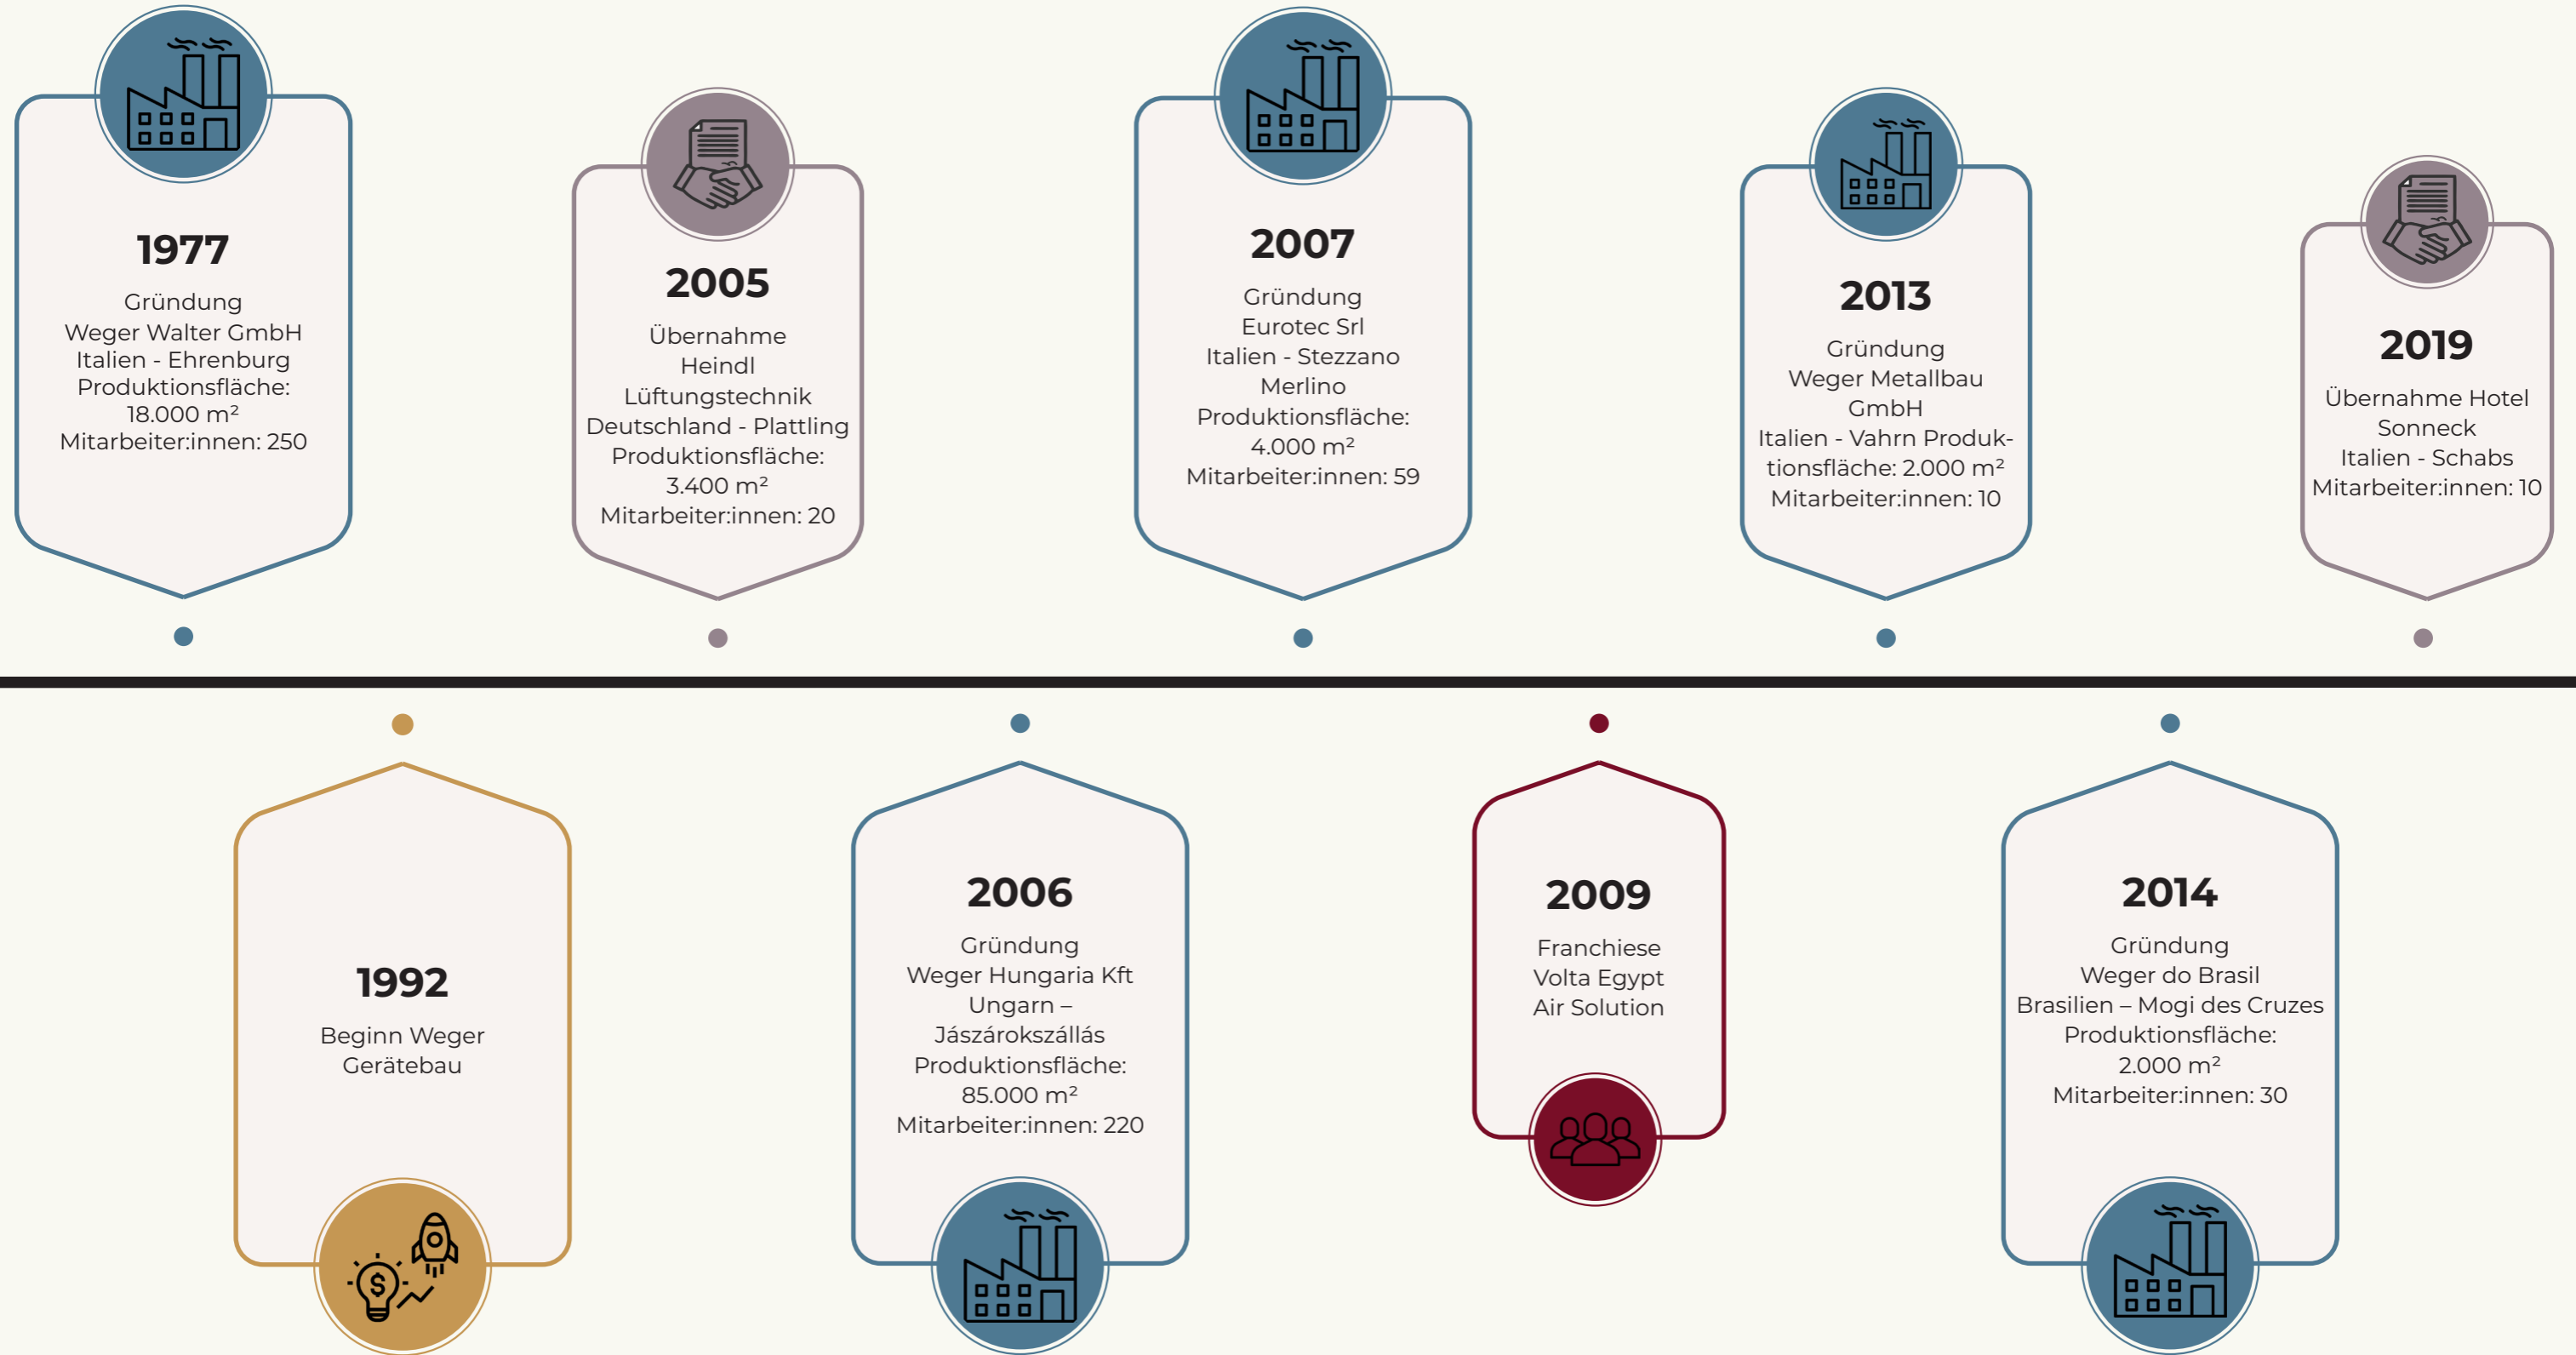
1977

Gründung
Weger Walter GmbH
Italien - Ehrenburg
Produktionsfläche:
18.000 m²
Mitarbeiter:innen: 250

2005

Übernahme
Heindl
Lüftungstechnik
Deutschland - Plattling
Produktionsfläche:
3.400 m²
Mitarbeiter:innen: 20

2007

Gründung
Eurotec Srl
Italien - Stezzano
Merlino
Produktionsfläche:
4.000 m²
Mitarbeiter:innen: 59

2013

Gründung
Weger Metallbau
GmbH
Italien - Vahrn Produktionsfläche: 2.000 m²
Mitarbeiter:innen: 10

2019

Übernahme Hotel
Sonneck
Italien - Schabs
Mitarbeiter:innen: 10

1992

Beginn Weger
Gerätebau

2006

Gründung
Weger Hungaria Kft
Ungarn –
Jászárokszállás
Produktionsfläche:
85.000 m²
Mitarbeiter:innen: 220

2009

Franchiese
Volta Egypt
Air Solution

2014

Gründung
Weger do Brasil
Brasilien – Mogi des Cruzes
Produktionsfläche:
2.000 m²
Mitarbeiter:innen: 30